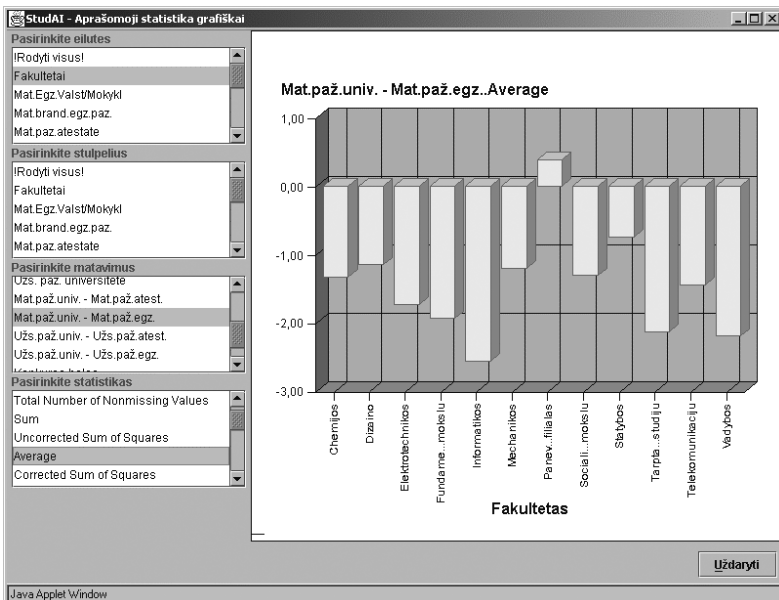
StudAI - Aprašomoji statistika grafiškai

Pasirinkite eilutes
!Rodyti visus!
Fakultetai
Mat.Egz.Valst/Mokykl
Mat.brand.egz.paz.
Mat.paz.atestate

Pasirinkite stulpelius
!Rodyti visus!
Fakultetai
Mat.Egz.Valst/Mokykl
Mat.brand.egz.paz.
Mat.paz.atestate

Pasirinkite matavimus
Užs. paž. universitete
Mat.paž.univ. - Mat.paž.atest.
Mat.paž.univ. - Mat.paž.egz.
Užs.paž.univ. - Užs.paž.atest.
Užs.paž.univ. - Užs.paž.egz.
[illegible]

Pasirinkite statistikas
Total Number of Nonmissing Values
Sum
Uncorrected Sum of Squares
Average
Corrected Sum of Squares

Mat.paž.univ. - Mat.paž.egz..Average

1,00
0,00
-1,00
-2,00
-3,00

Chemijos
Dizaino
Elektrotechnikos
Fundame...mokslu
Informatikos
Mechanikos
Panev...filialas
Sociali...mokslu
Statybos
Tarpta...studiju
Telekomunikaciju
Vadybos

Fakultetas

Uždaryti

Java Applet Window